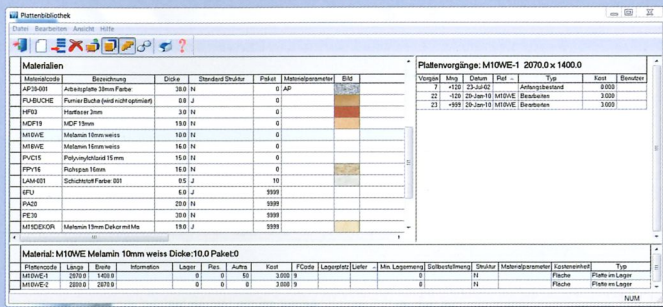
Plattenbibliothek

Datei Bearbeiten Ansicht Hilfe

Materialien

| Materialcode | Bezeichnung | Dicke | Standard Struktur | Paket | Materialparameter | Bild |
|---|---|---|---|---|---|---|
| AP38-001 | Arbeitsplatte 38mm Farbe: | 38.0 | N | 0 | AP | |
| FU-BUCHE | Furnier Buche (wird nicht optimiert) | 0.8 | J | 0 | | |
| HF03 | Hartfaser 3mm | 3.0 | N | 0 | | |
| MDF19 | MDF 19mm | 19.0 | N | 0 | | |
| M10WE | Melamin 10mm weiss | 10.0 | N | 0 | | |
| M16WE | Melamin 16mm weiss | 16.0 | N | 0 | | |
| PVC15 | Polyvinylchlorid 15 mm | 15.0 | N | 0 | | |
| FPY16 | Rohspan 16mm | 16.0 | N | 0 | | |
| LAM-001 | Schichtstoff Farbe: 001 | 0.5 | J | 10 | | |
| 6FU | | 6.0 | J | 9999 | | |
| PA20 | | 20.0 | N | 9999 | | |
| PE30 | | 30.0 | N | 9999 | | |
| M15DEKOR | Melamin 15mm Dekor mit Ma | 19.0 | J | 9999 | | |

Plattenvorgänge: M10WE-1 2070.0 x 1400.0

| Vorgan | Mng | Datum | Ref | Typ | Kost | Benutzer |
|---|---|---|---|---|---|---|
| 7 | +120 | 23-Jul-02 | | Anfangsbestand | 0.000 | |
| 22 | +120 | 29-Jan-10 | M10WE | Bearbeiten | 3.000 | |
| 23 | +999 | 29-Jan-10 | M10WE | Bearbeiten | 3.000 | |

Material: M10WE Melamin 10mm weiss Dicke:10.0 Paket:0

| Plattencode | Länge | Breite | Information | Lager | Res. | Auftra | Kost | FCode | Lagerplatz | Liefer | Min. Lagermeng | Sollbestellmeng | Struktur | Materialparameter | Kostenmerkmal | Typ |
|---|---|---|---|---|---|---|---|---|---|---|---|---|---|---|---|---|
| M10WE-1 | 2070.0 | 1400.0 | | 0 | 0 | 50 | 3.000 | 9 | | | 0 | | N | | Fläche | Platte im Lager |
| M10WE-2 | 2800.0 | 2070.0 | | 0 | 0 | 0 | 3.000 | 9 | | | 0 | | N | | Fläche | Platte im Lager |

NUM